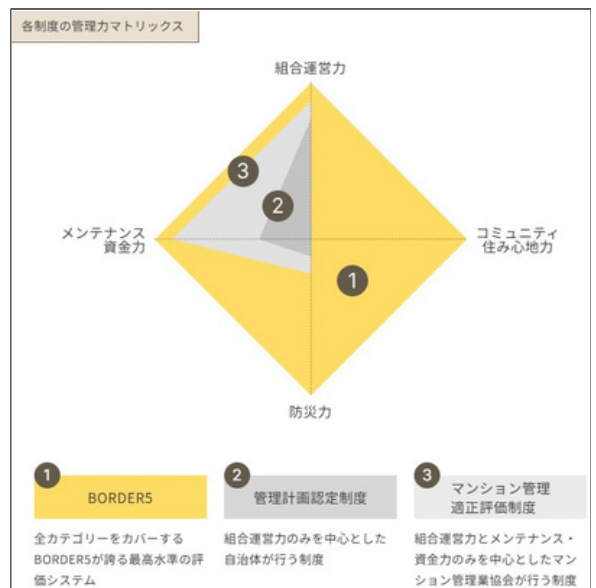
各制度の管理力マトリックス

組合運営力

メンテナンス
資金力

コミュニティ
住み心地力

防災力

3

2

1

1
BORDER5

全カテゴリーをカバーするBORDER5が誇る最高水準の評価システム

2
管理計画認定制度

組合運営力のみを中心とした自治体が行う制度

3
マンション管理
適正評価制度

組合運営力とメンテナンス・資金力のみを中心としたマンション管理業協会が行う制度